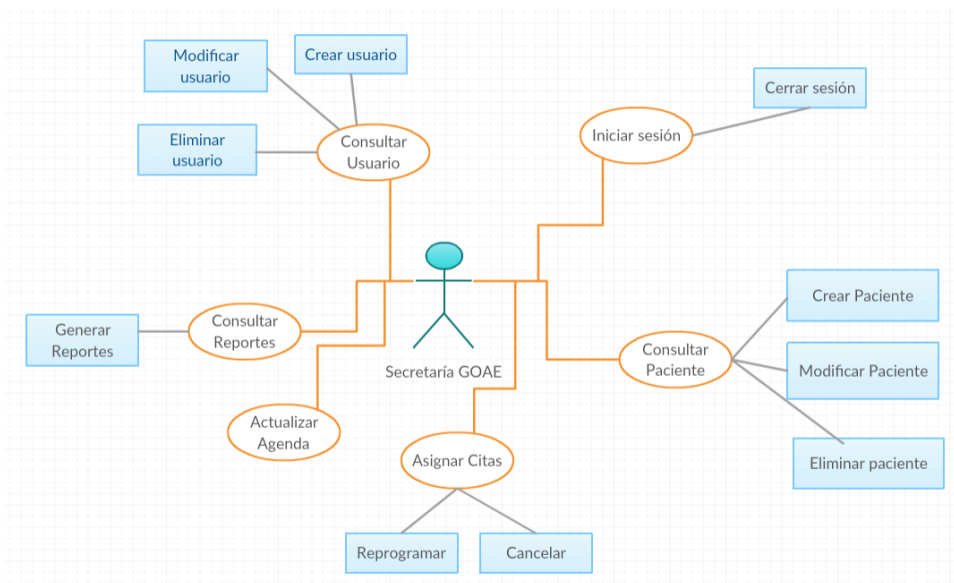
Modificar usuario

Crear usuario

Eliminar usuario

Consultar Usuario

Iniciar sesión

Cerrar sesión

Secretaría GOAE

Generar Reportes

Consultar Reportes

Actualizar Agenda

Asignar Citas

Consultar Paciente

Crear Paciente

Modificar Paciente

Eliminar paciente

Reprogramar

Cancelar